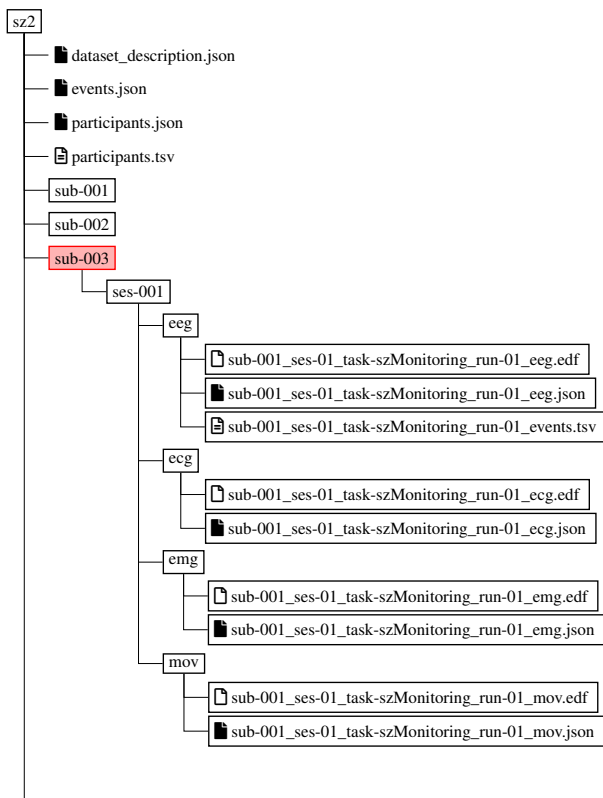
sz2

dataset_description.json

events.json

participants.json

participants.tsv

sub-001

sub-002

sub-003

ses-001

eeg

sub-001_ses-01_task-szMonitoring_run-01_eeg.edf

sub-001_ses-01_task-szMonitoring_run-01_eeg.json

sub-001_ses-01_task-szMonitoring_run-01_events.tsv

ecg

sub-001_ses-01_task-szMonitoring_run-01_ecg.edf

sub-001_ses-01_task-szMonitoring_run-01_ecg.json

emg

sub-001_ses-01_task-szMonitoring_run-01_emg.edf

sub-001_ses-01_task-szMonitoring_run-01_emg.json

mov

sub-001_ses-01_task-szMonitoring_run-01_mov.edf

sub-001_ses-01_task-szMonitoring_run-01_mov.json